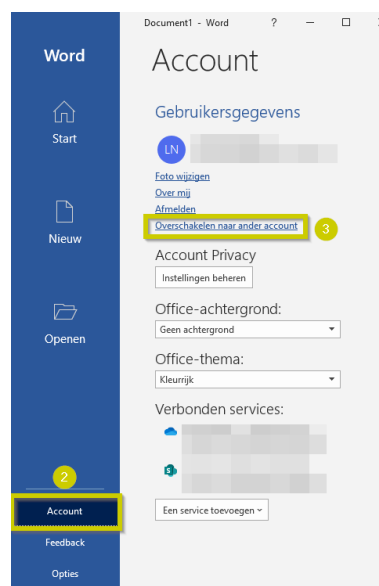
Document1 - Word ? – □

Word

Start

Nieuw

Openen

2

Account

Feedback

Opties

Account

Gebruikersgegevens

LN

Foto wijzigen

Over mij

Afmelden

Overschakelen naar ander account

3

Account Privacy

Instellingen beheren

Office-achtergrond:

Geen achtergrond

Office-thema:

Kleurrijk

Verbonden services:

Een service toevoegen